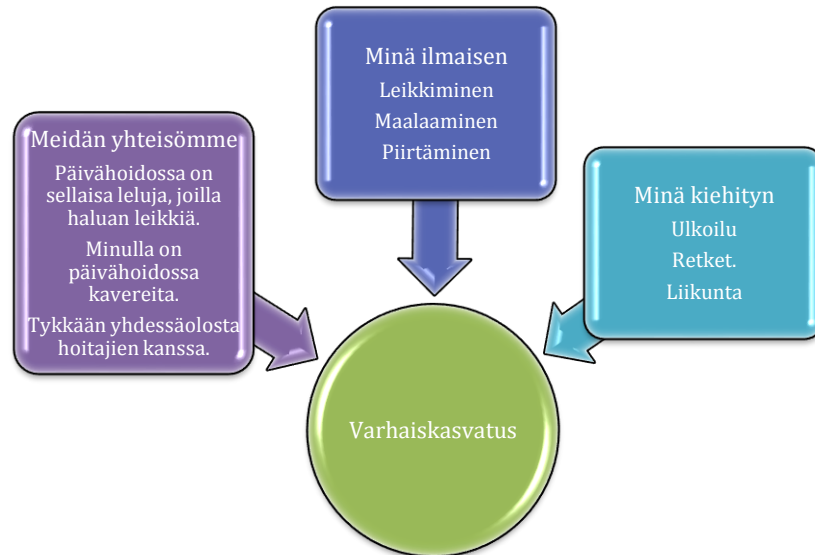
Minä ilmaisen
Leikkiminen
Maalaaminen
Piirtäminen

Meidän yhteisömme
Päivähoidossa on sellaisa leluja, joilla haluan leikkiä.
Minulla on päivähoidossa kavereita.
Tykkään yhdessäolosta hoitajien kanssa.

Minä kiehityn
Ulkoilu
Retket.
Liikunta

Varhaiskasvatus